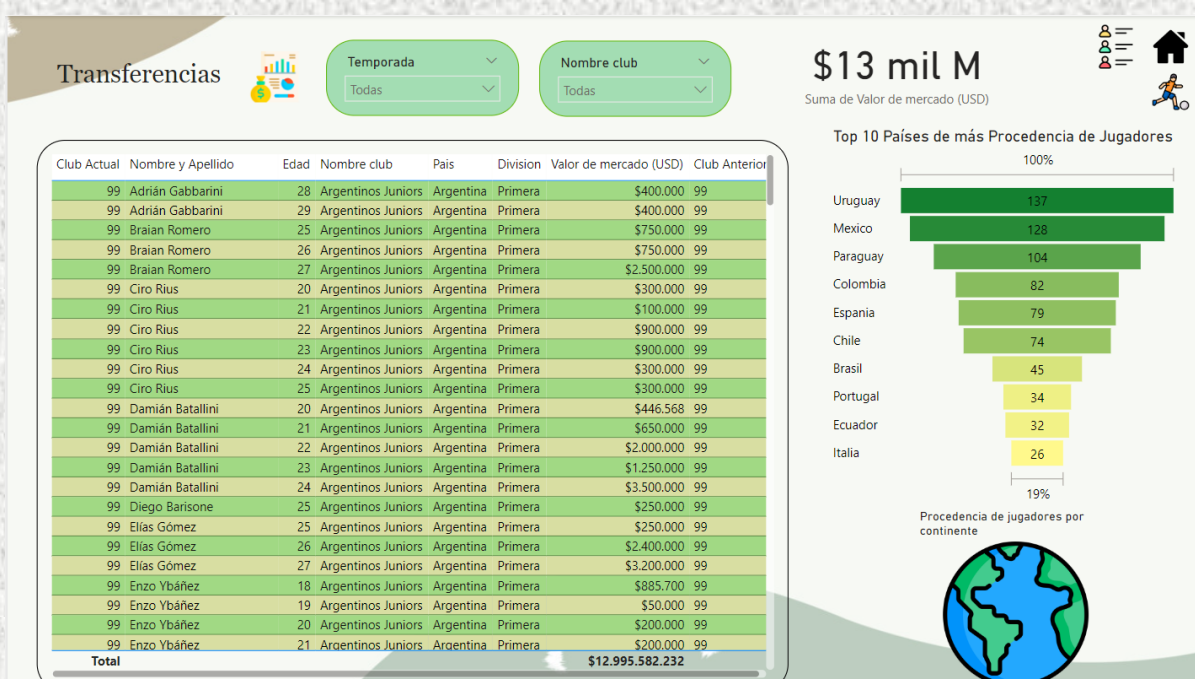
Transferencias

Temporada
Todas

Nombre club
Todas

$13 mil M
Suma de Valor de mercado (USD)

| Club Actual | Nombre y Apellido | Edad | Nombre club | Pais | Division | Valor de mercado (USD) | Club Anterior |
|---|---|---|---|---|---|---|---|
| 99 | Adrián Gabbarini | 28 | Argentinos Juniors | Argentina | Primera | $400.000 | 99 |
| 99 | Adrián Gabbarini | 29 | Argentinos Juniors | Argentina | Primera | $400.000 | 99 |
| 99 | Braian Romero | 25 | Argentinos Juniors | Argentina | Primera | $750.000 | 99 |
| 99 | Braian Romero | 26 | Argentinos Juniors | Argentina | Primera | $750.000 | 99 |
| 99 | Braian Romero | 27 | Argentinos Juniors | Argentina | Primera | $2.500.000 | 99 |
| 99 | Ciro Rius | 20 | Argentinos Juniors | Argentina | Primera | $300.000 | 99 |
| 99 | Ciro Rius | 21 | Argentinos Juniors | Argentina | Primera | $100.000 | 99 |
| 99 | Ciro Rius | 22 | Argentinos Juniors | Argentina | Primera | $900.000 | 99 |
| 99 | Ciro Rius | 23 | Argentinos Juniors | Argentina | Primera | $900.000 | 99 |
| 99 | Ciro Rius | 24 | Argentinos Juniors | Argentina | Primera | $300.000 | 99 |
| 99 | Ciro Rius | 25 | Argentinos Juniors | Argentina | Primera | $300.000 | 99 |
| 99 | Damián Batallini | 20 | Argentinos Juniors | Argentina | Primera | $446.568 | 99 |
| 99 | Damián Batallini | 21 | Argentinos Juniors | Argentina | Primera | $650.000 | 99 |
| 99 | Damián Batallini | 22 | Argentinos Juniors | Argentina | Primera | $2.000.000 | 99 |
| 99 | Damián Batallini | 23 | Argentinos Juniors | Argentina | Primera | $1.250.000 | 99 |
| 99 | Damián Batallini | 24 | Argentinos Juniors | Argentina | Primera | $3.500.000 | 99 |
| 99 | Diego Barisone | 25 | Argentinos Juniors | Argentina | Primera | $250.000 | 99 |
| 99 | Elías Gómez | 25 | Argentinos Juniors | Argentina | Primera | $250.000 | 99 |
| 99 | Elías Gómez | 26 | Argentinos Juniors | Argentina | Primera | $2.400.000 | 99 |
| 99 | Elías Gómez | 27 | Argentinos Juniors | Argentina | Primera | $3.200.000 | 99 |
| 99 | Enzo Ybáñez | 18 | Argentinos Juniors | Argentina | Primera | $885.700 | 99 |
| 99 | Enzo Ybáñez | 19 | Argentinos Juniors | Argentina | Primera | $50.000 | 99 |
| 99 | Enzo Ybáñez | 20 | Argentinos Juniors | Argentina | Primera | $200.000 | 99 |
| 99 | Enzo Ybáñez | 21 | Argentinos Juniors | Argentina | Primera | $200.000 | 99 |
| Total | | | | | | $12.995.582.232 | |

Top 10 Países de más Procedencia de Jugadores
100%
Uruguay 137
Mexico 128
Paraguay 104
Colombia 82
Espania 79
Chile 74
Brasil 45
Portugal 34
Ecuador 32
Italia 26
19%

Procedencia de jugadores por continente